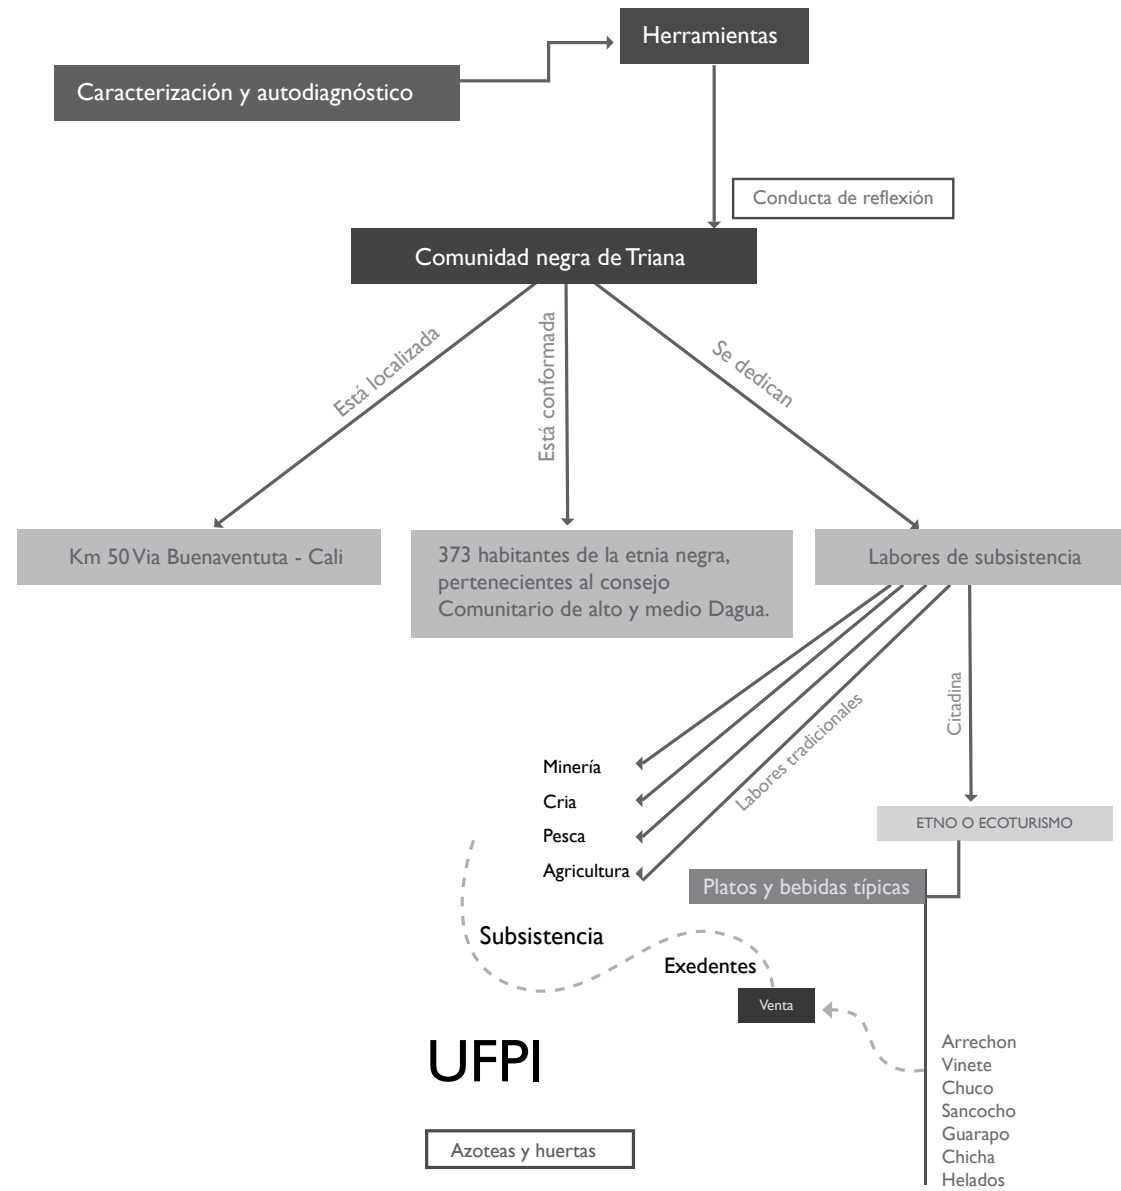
Herramientas

Caracterización y autodiagnóstico

Conducta de reflexión

Comunidad negra de Triana

Está localizada

Está conformada

Se dedican

Km 50 Via Buenaventuta - Cali

373 habitantes de la etnia negra, pertenecientes al consejo Comunitario de alto y medio Dagua.

Labores de subsistencia

Labores tradicionales

Citadina

Minería

Cria

Pesca

Agricultura

ETNO O ECOTURISMO

Platos y bebidas típicas

Subsistencia

Exedentes

Venta

UFPI

Arrechon
Vinete
Chuco
Sancocho
Guarapo
Chicha
Helados

Azoteas y huertas